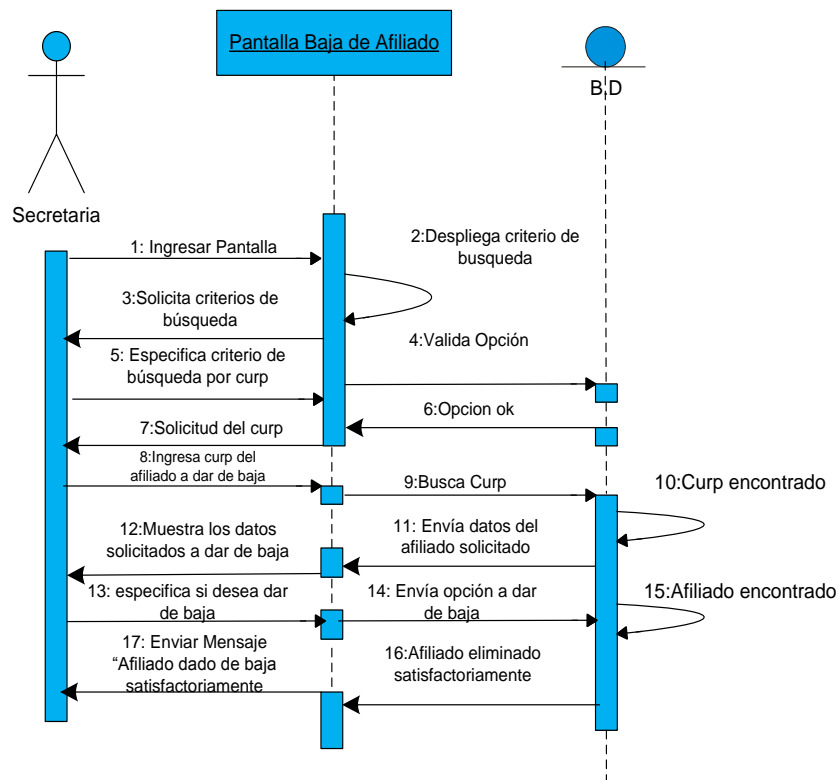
Pantalla Baja de Afiliado

B.D

Secretaria

1: Ingresar Pantalla

2:Despliega criterio de busqueda

3:Solicita criterios de búsqueda

4:Valida Opción

5: Especifica criterio de búsqueda por curp

6:Opcion ok

7:Solicitud del curp

8:Ingresa curp del afiliado a dar de baja

9:Busca Curp

10:Curp encontrado

11: Envía datos del afiliado solicitado

12:Muestra los datos solicitados a dar de baja

13: especifica si desea dar de baja

14: Envía opción a dar de baja

15:Afiliado encontrado

16:Afiliado eliminado satisfactoriamente

17: Enviar Mensaje "Afiliado dado de baja satisfactoriamente